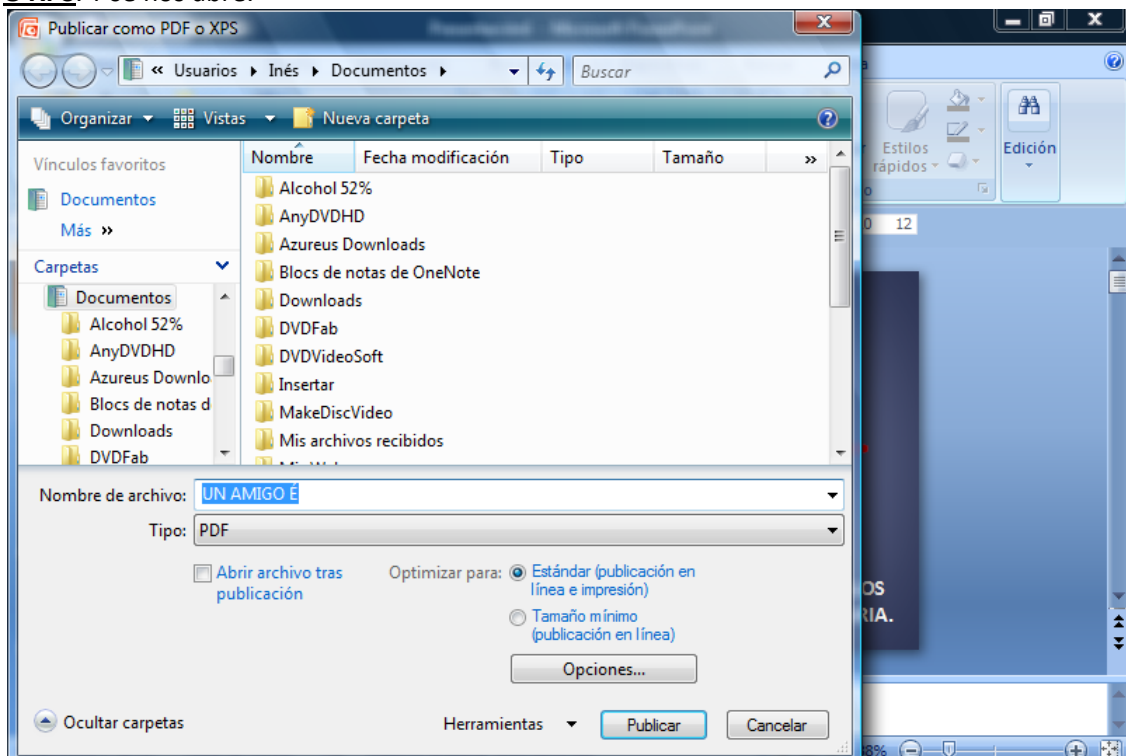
Publicar como PDF o XPS

« Usuarios ▸ Inés ▸ Documentos ▸

Buscar

Organizar ▾ Vistas ▾ Nueva carpeta

Vínculos favoritos

Documentos

Más »

Carpetas

Documentos

Alcohol 52%

AnyDVDHD

Azureus Downlo

Blocs de notas d

Downloads

DVDFab

| Nombre | Fecha modificación | Tipo | Tamaño |
|---|---|---|---|
| Alcohol 52% | | | |
| AnyDVDHD | | | |
| Azureus Downloads | | | |
| Blocs de notas de OneNote | | | |
| Downloads | | | |
| DVDFab | | | |
| DVDVideoSoft | | | |
| Insertar | | | |
| MakeDiscVideo | | | |
| Mis archivos recibidos | | | |

Nombre de archivo: UN AMIGO E

Tipo: PDF

Abrir archivo tras publicación

Optimizar para: Estándar (publicación en línea e impresión)

Tamaño mínimo (publicación en línea)

Opciones...

Ocultar carpetas

Herramientas ▾ Publicar Cancelar

Estilos rápidos

Edición

12

OS

RIA.